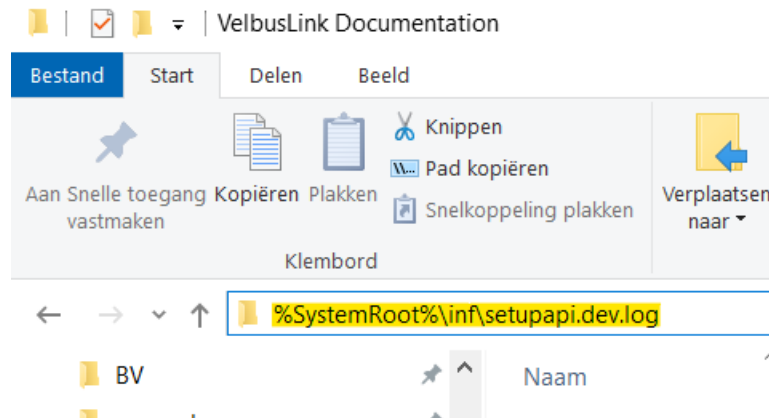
VelbusLink Documentation

Bestand Start Delen Beeld

Aan Snelle toegang vastmaken
Kopiëren
Plakken
Knippen
Pad kopiëren
Snelkoppeling plakken
Klembord
Verplaatsen naar

%SystemRoot%\inf\setupapi.dev.log

BV
Naam